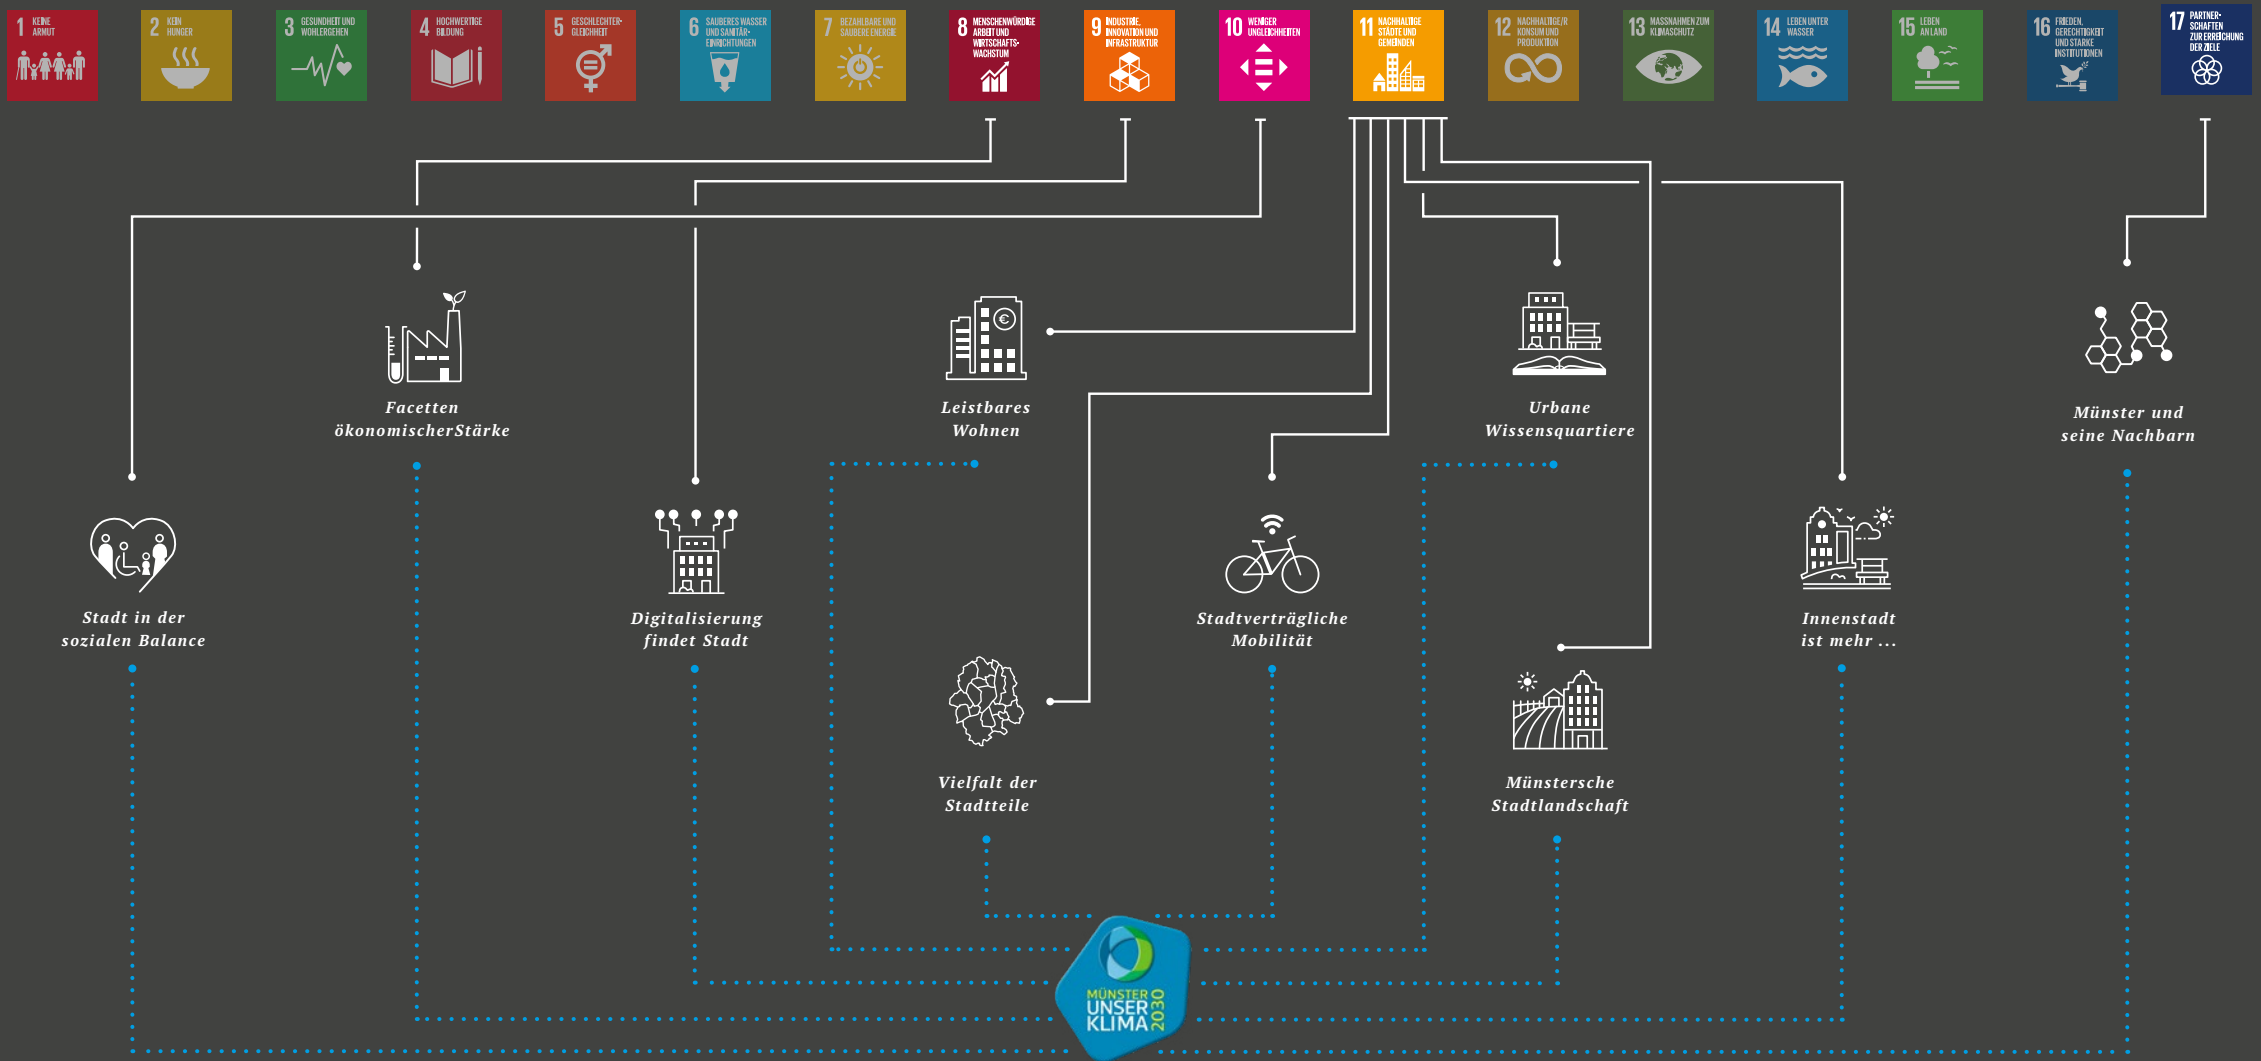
1 KEINE ARMUT

2 KEIN HUNGER

3 GESUNDHEIT UND WOHLERGEHEN

4 HOCHWERTIGE BILDUNG

5 GESCHLECHTER-GLEICHHEIT

6 SAUBERES WASSER UND SANITÄR-EINRICHTUNGEN

7 BEZAHLBARE UND SAUBERE ENERGIE

8 MENSCHENWÜRDIGE ARBEIT UND WIRTSCHAFTS-WACHSTUM

9 INDUSTRIE, INNOVATION UND INFRASTRUKTUR

10 WENIGER UNGLEICHHEITEN

11 NACHHALTIGE STÄDTE UND GEMEINDEN

12 NACHHALTIGE/R KONSUM UND PRODUKTION

13 MASSNAHMEN ZUM KLIMASCHUTZ

14 LEBEN UNTER WASSER

15 LEBEN AN LAND

16 FRIEDEN, GERECHTIGKEIT UND STARKE INSTITUTIONEN

17 PARTNERSCHAFTEN ZUR ERREICHUNG DER ZIELE

Facetten ökonomischerStärke

Leistbares Wohnen

Urbane Wissensquartiere

Münster und seine Nachbarn

Stadt in der sozialen Balance

Digitalisierung findet Stadt

Stadtverträgliche Mobilität

Innenstadt ist mehr …

Vielfalt der Stadtteile

Münstersche Stadtlandschaft

MÜNSTER UNSER KLIMA 2030